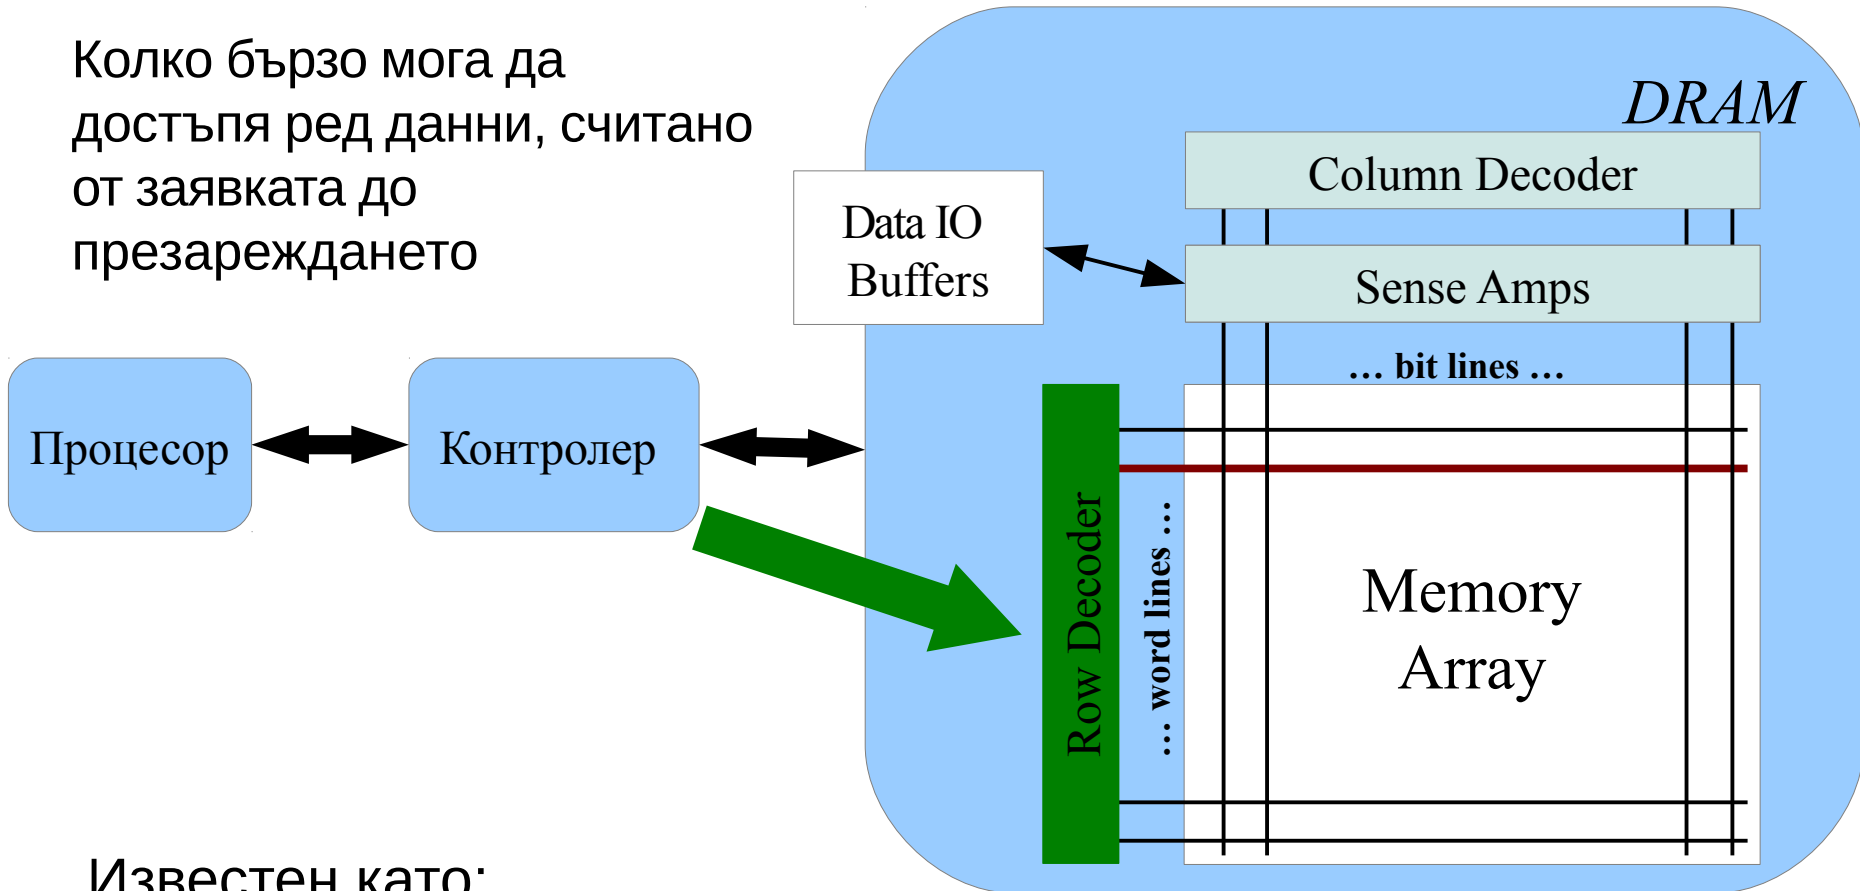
Колко бързо мога да достъпя ред данни, считано от заявката до презареждането

DRAM

Column Decoder

Data IO Buffers

Sense Amps

… bit lines …

Процесор

Контролер

Row Decoder

… word lines …

Memory Array

Известен като: